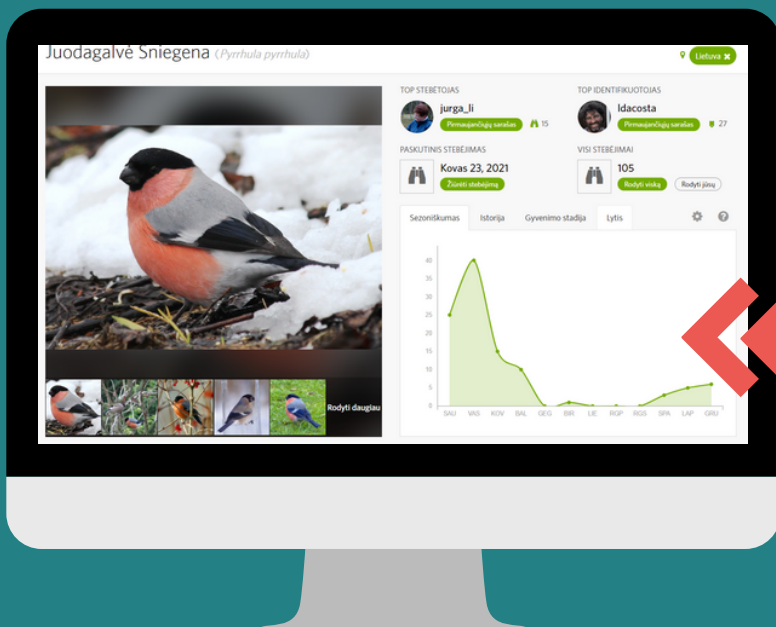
Juodagalvė Sniegena (Pyrrhula pyrrhula)

Lietuva ✖

TOP STEBĖTOJAS
jurga_li
Pirmaujančiųjų sarašas 15

TOP IDENTIFIKUOTOJAS
ldacosta
Pirmaujančiųjų sarašas 27

PASKUTINIS STEBĖJIMAS
Kovas 23, 2021
Žiūrėti stebėjimą

VISI STEBĖJIMAI
105
Rodyti viską Rodyti jūsų

Rodyti daugiau

Sezoniškumas Istorija Gyvenimo stadija Lytis

40
35
30
25
20
15
10
5
0
SAU VAS KOV BAL GEG BIR LIE RGP RGS SPA LAP GRU